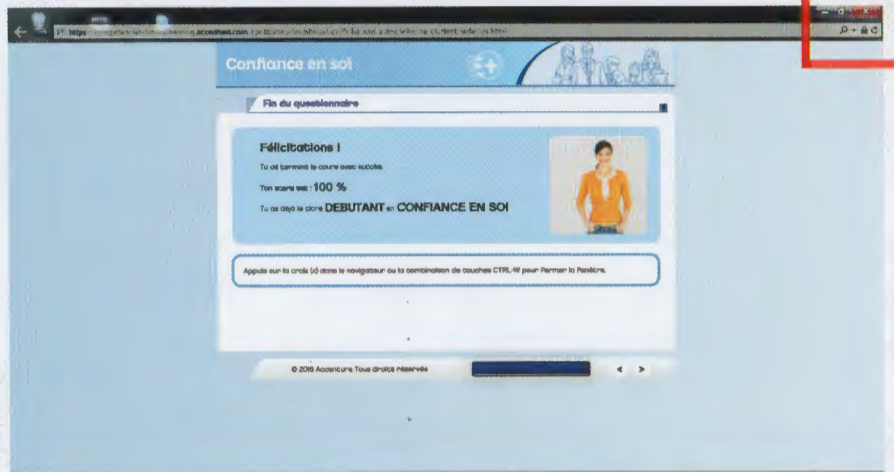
Confiance en soi

Fin du questionnaire

Félicitations !

Tu as terminé le cours avec succès.

Ton score est : 100 %

Tu as déjà le titre DEBUTANT en CONFIANCE EN SOI

Appuie sur la croix (x) dans le navigateur ou la combinaison de touches CTRL-W pour fermer la fenêtre.

© 2016 Accenture Tous droits réservés